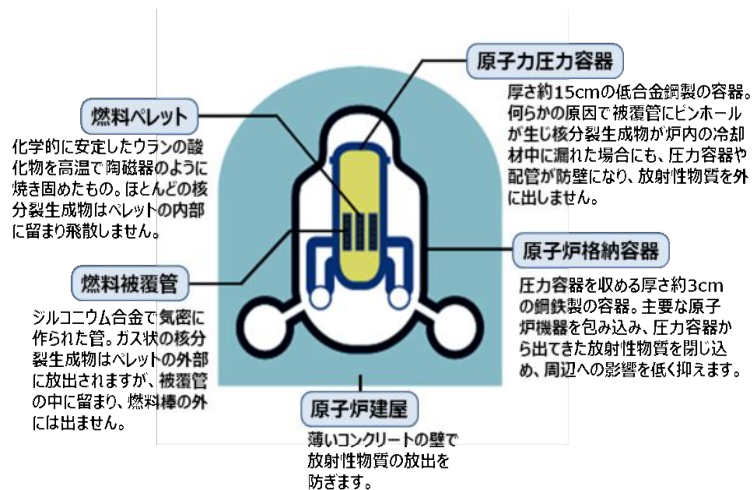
原子力圧力容器

厚さ約15cmの低合金鋼製の容器。何らかの原因で被覆管にピンホールが生じ核分裂生成物が炉内の冷却材中に漏れた場合にも、圧力容器や配管が防壁になり、放射性物質を外に出しません。

燃料ペレット

化学的に安定したウランの酸化物を高温で陶磁器のように焼き固めたもの。ほとんどの核分裂生成物はペレットの内部に留まり飛散しません。

原子炉格納容器

圧力容器を収める厚さ約3cmの鋼鉄製の容器。主要な原子炉機器を包み込み、圧力容器から出てきた放射性物質を閉じ込め、周辺への影響を低く抑えます。

燃料被覆管

ジルコニウム合金で気密に作られた管。ガス状の核分裂生成物はペレットの外部に放出されますが、被覆管の中に留まり、燃料棒の外には出ません。

原子炉建屋

薄いコンクリートの壁で放射性物質の放出を防ぎます。